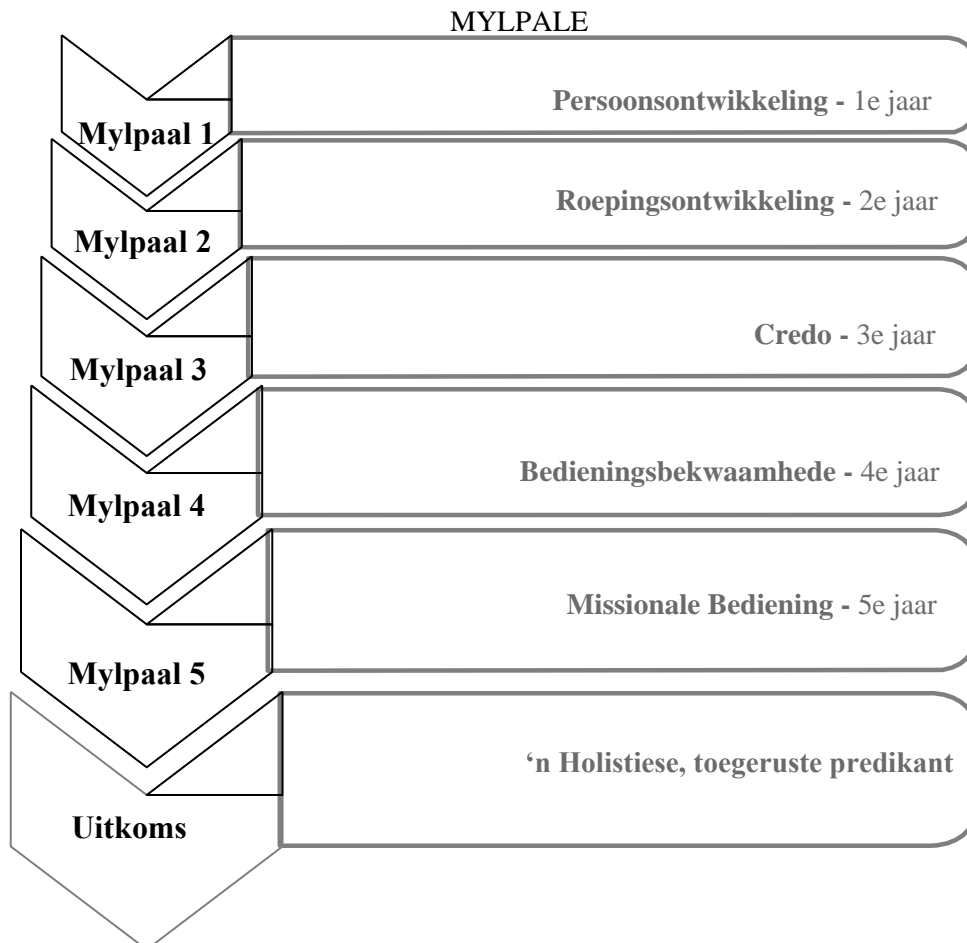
MYLPALE

Mylpaal 1

Persoonsontwikkeling - 1e jaar

Mylpaal 2

Roepingsontwikkeling - 2e jaar

Mylpaal 3

Credo - 3e jaar

Mylpaal 4

Bedieningsbekwaamhede - 4e jaar

Mylpaal 5

Missionale Bediening - 5e jaar

Uitkoms

'n Holistiese, toegeruste predikant